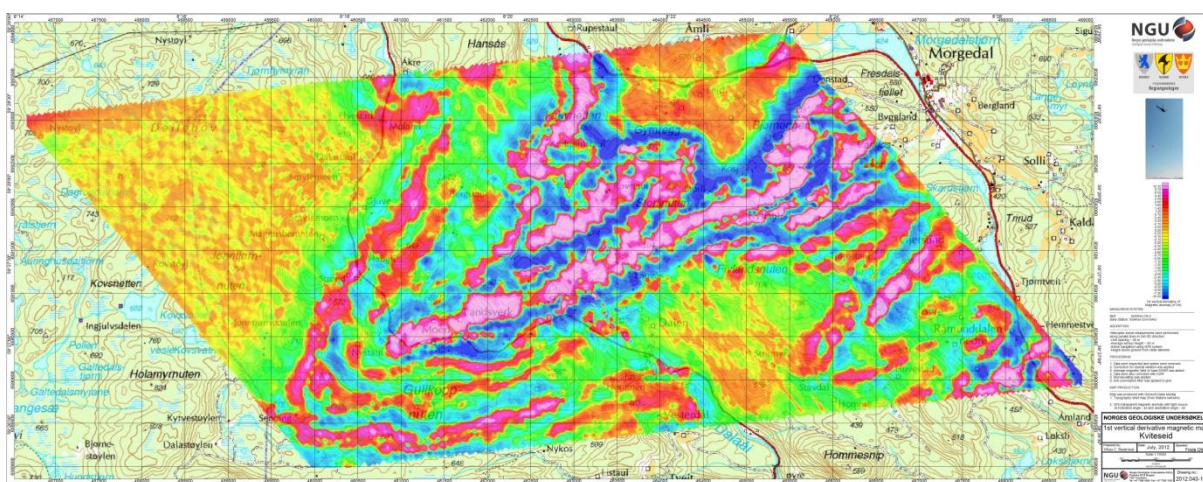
NGU

Nystøyl
Hansås
Rupestaul
Amli
Morgedalstjørn
Morgedal
Sigu
Akre
Tjørnhovmyran
Fresdalsfjellet
Denstad
Bergland
Bygsland
Solli
Skardsetjørn
Trirud
Kald
Kovsnetten
Tjørnveit
Ingjulvsdalen
Holamyrnuten
Hemnestveit
Kytvestøylen
Dalastøylen
Bjørnestøylen
Nykos
Hommesnip
Åmland
Laksti
Gullbergnuten
Dalaå
Storhaug
Haukedalsnuten
Galtedalsnyane
Moen

NORGES GEOLOGISKE UNDERSØKELSE
1st vertical derivative magnetic ma
Kviteseid
July, 2012